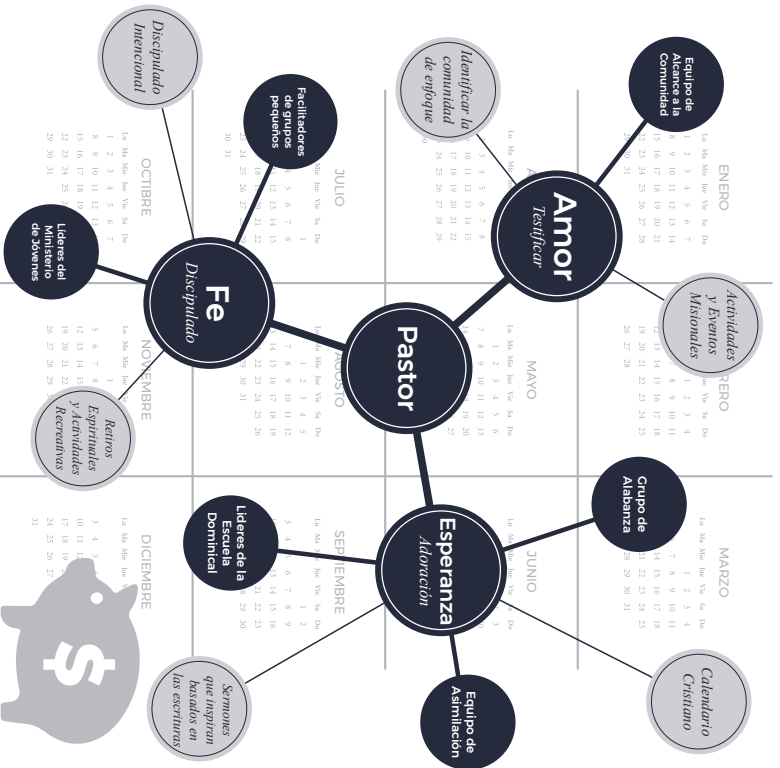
Pastor

Amor
Testificar

Fe
Discipulado

Esperanza
Adoración

Equipo de Alcance a la Comunidad

Identificar la comunidad de enfoque

Actividades y Eventos Misionales

Facilitadores de grupos pequeños

Discipulado Intencional

Líderes del Ministerio de Jóvenes

Retiros Espirituales y Actividades Recreativas

Grupo de Alabanza

Calendario Cristiano

Equipo de Asimilación

Sermones que inspiran basados en las escrituras

Líderes de la Escuela Dominical

ENERO

MARZO

MAYO

JUNIO

JULIO

AGOSTO

SEPTIEMBRE

OCTUBRE

NOVIEMBRE

DICIEMBRE

Lu Ma Mie Jue Vie Sa Do

$